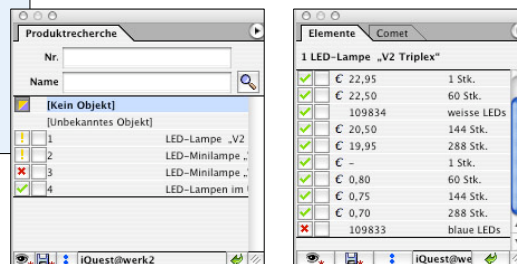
Produktrecherche

Nr.

Name

[Kein Objekt]

[Unbekanntes Objekt]

| | | | |
|---|---|---|---|
| ! | 1 | LED-Lampe „V2 |
| ! | 2 | LED-Minilampe „ |
| × | 3 | LED-Minilampe „ |
| ✓ | 4 | LED-Lampen im |

iQuest@werk2

Elemente | Comet

1 LED-Lampe „V2 Triplex"

| | | |
|---|---|---|
| ✓ | € 22,95 | 1 Stk. |
| ✓ | € 22,50 | 60 Stk. |
| ✓ | 109834 | weisse LEDs |
| ✓ | € 20,50 | 144 Stk. |
| ✓ | € 19,95 | 288 Stk. |
| ✓ | € - | 1 Stk. |
| ✓ | € 0,80 | 60 Stk. |
| ✓ | € 0,75 | 144 Stk. |
| ✓ | € 0,70 | 288 Stk. |
| × | 109833 | blaue LEDs |

iQuest@we